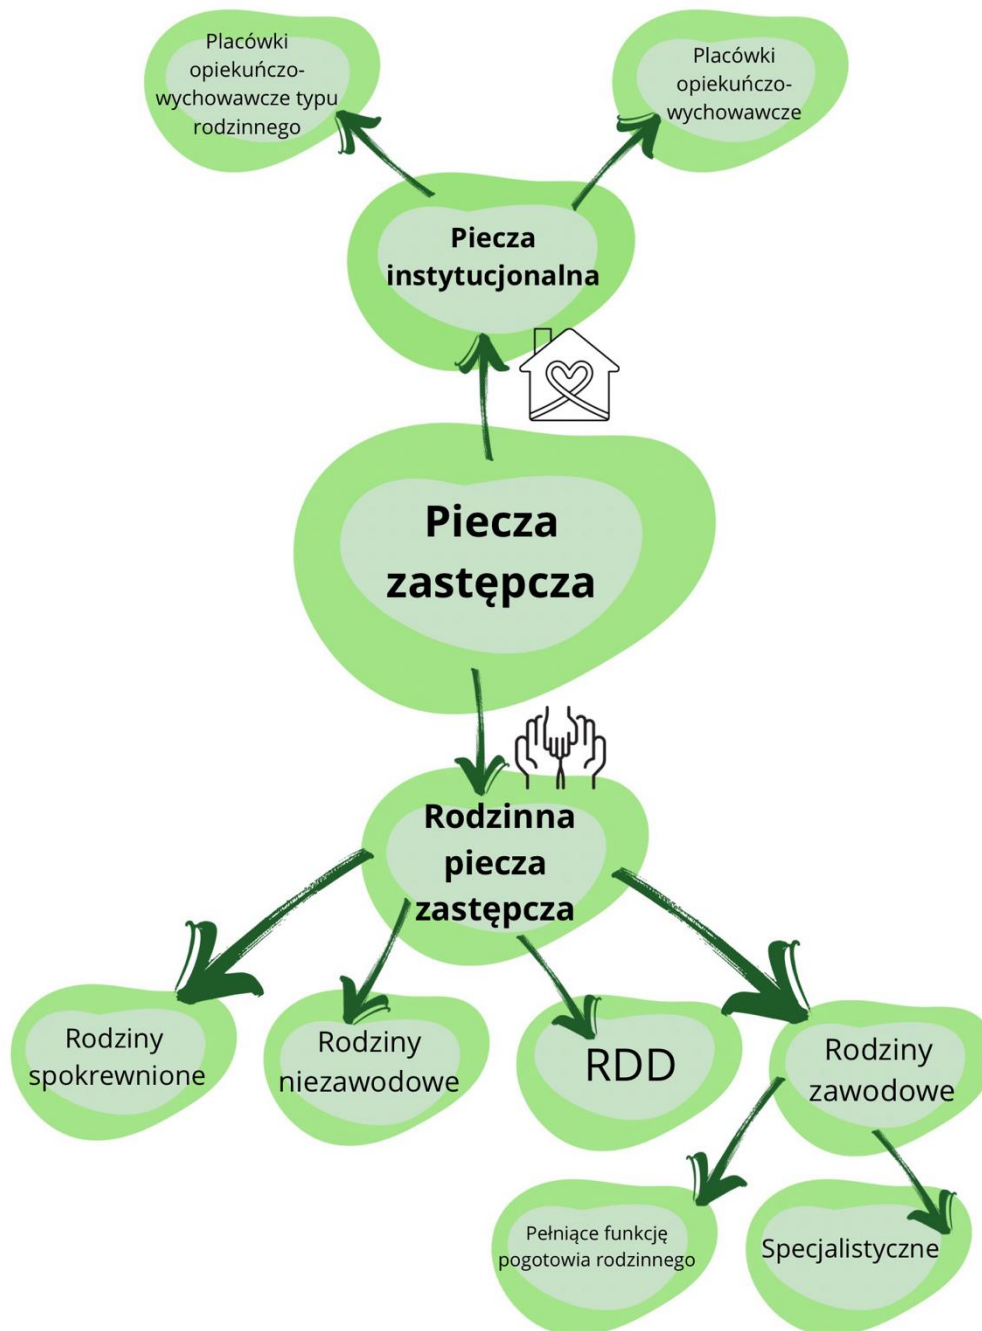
Placówki opiekuńczo-wychowawcze typu rodzinnego

Placówki opiekuńczo-wychowawcze

Piecza instytucjonalna

Piecza zastępcza

Rodzinna piecza zastępcza

Rodziny spokrewnione

Rodziny niezawodowe

RDD

Rodziny zawodowe

Pełniące funkcję pogotowia rodzinnego

Specjalistyczne